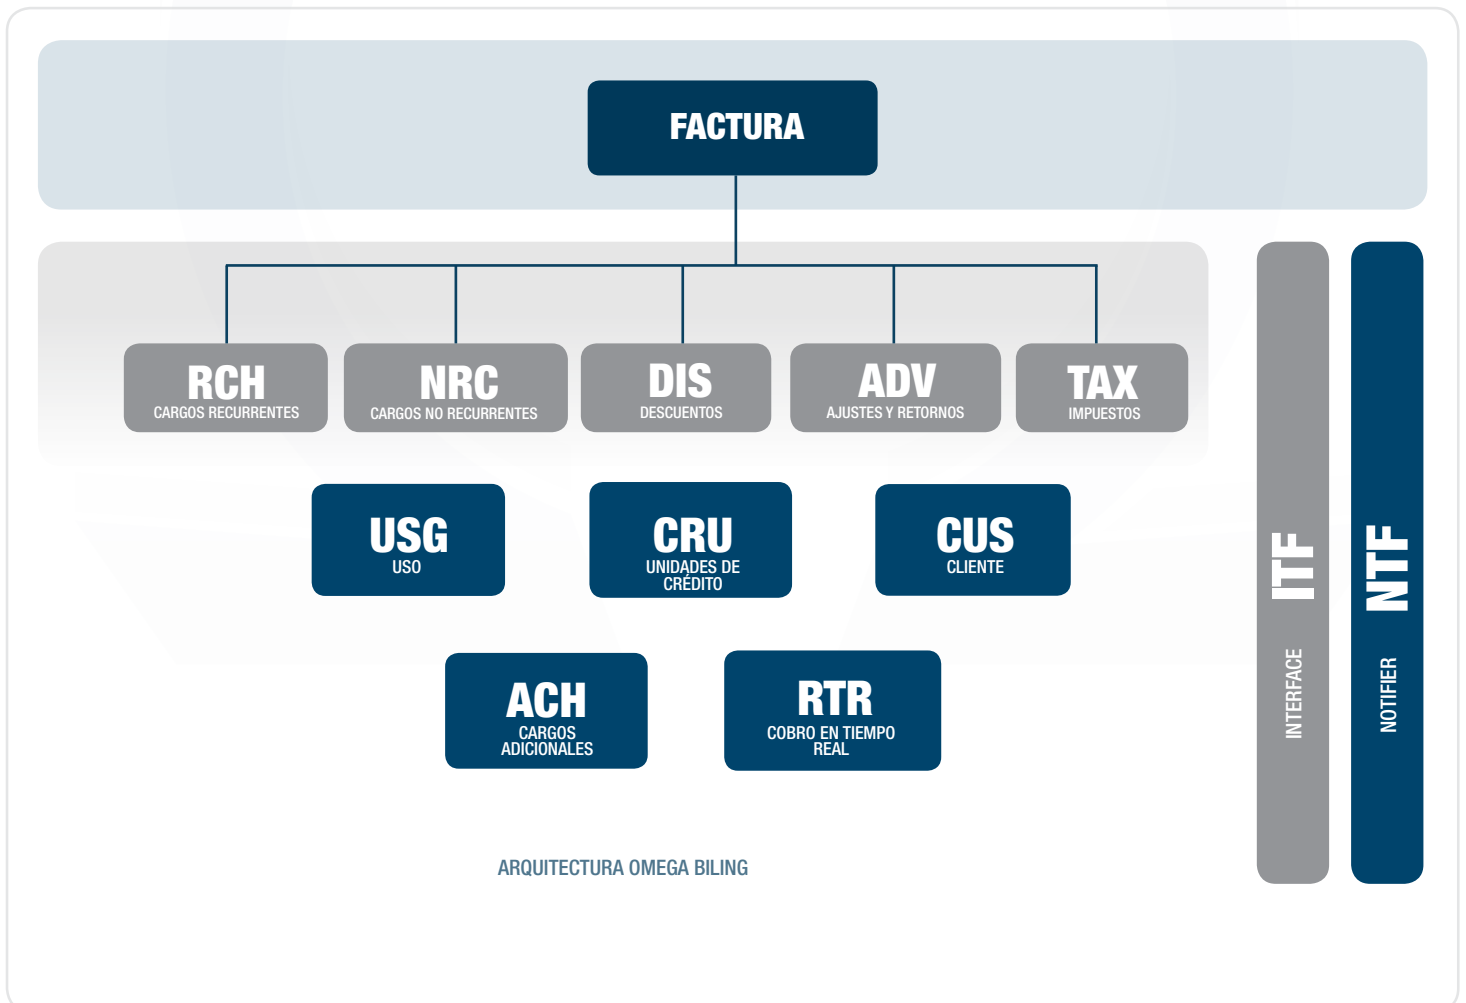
FACTURA

RCH
CARGOS RECURRENTES

NRC
CARGOS NO RECURRENTES

DIS
DESCUENTOS

ADV
AJUSTES Y RETORNOS

TAX
IMPUESTOS

USG
USO

CRU
UNIDADES DE CRÉDITO

CUS
CLIENTE

ACH
CARGOS ADICIONALES

RTR
COBRO EN TIEMPO REAL

ITF
INTERFACE

NTF
NOTIFIER

ARQUITECTURA OMEGA BILING